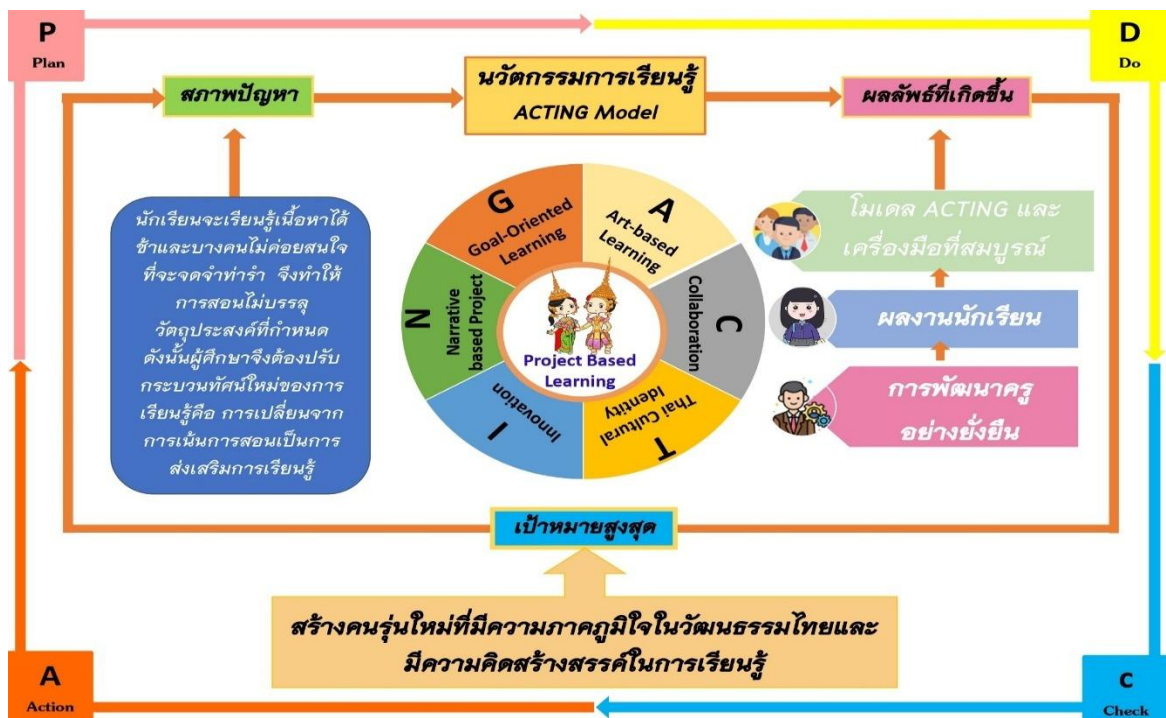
P
Plan

D
Do

สภาพปัญหา

นวัตกรรมการเรียนรู้
ACTING Model

ผลลัพธ์ที่เกิดขึ้น

นักเรียนจะเรียนรู้เนื้อหาได้ช้าและบางคนไม่ค่อยสนใจที่จะจดจำท่ารำ จึงทำให้การสอนไม่บรรลุวัตถุประสงค์ที่กำหนด ดังนั้นผู้ศึกษาจึงต้องปรับกระบวนทัศน์ใหม่ของการเรียนรู้คือ การเปลี่ยนจากการเน้นการสอนเป็นการส่งเสริมการเรียนรู้

G
Goal-Oriented Learning

A
Art-based Learning

C
Collaboration

T
Thai Cultural Identity

I
Innovation

N
Narrative based Project

Project Based Learning

โมเดล ACTING และเครื่องมือที่สมบูรณ์

ผลงานนักเรียน

การพัฒนาครูอย่างยั่งยืน

เป้าหมายสูงสุด

สร้างคนรุ่นใหม่ที่มีความภาคภูมิใจในวัฒนธรรมไทยและมีความคิดสร้างสรรค์ในการเรียนรู้

A
Action

C
Check